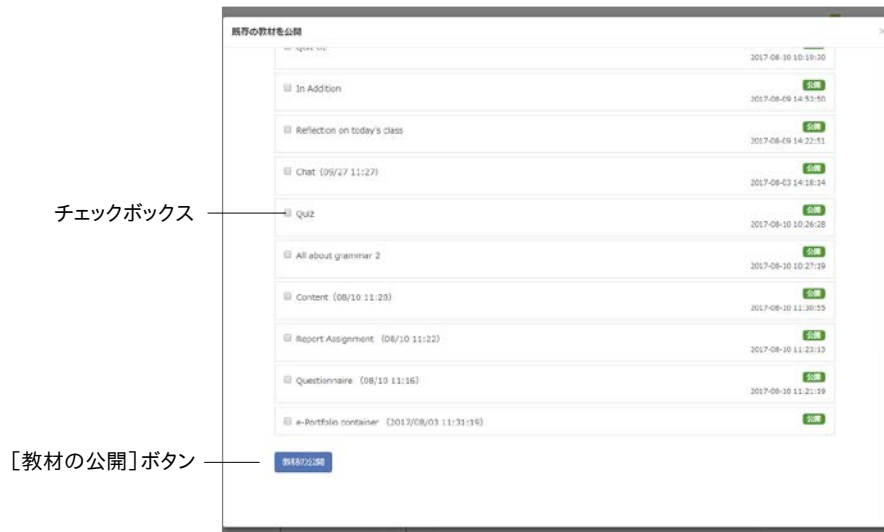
既存の教材を公開

Quiz 02
公開
2017-08-10 10:19:30

In Addition
公開
2017-08-09 14:53:50

Reflection on today's class
公開
2017-08-09 14:22:51

Chat（09/27 11:27）
公開
2017-08-03 14:18:14

チェックボックス

Quiz
公開
2017-08-10 10:26:28

All about grammar 2
公開
2017-08-10 10:27:19

Content（08/10 11:23）
公開
2017-08-10 11:30:55

Report Assignment（08/10 11:22）
公開
2017-08-10 11:23:13

Questionnaire（08/10 11:16）
公開
2017-08-10 11:21:19

e-Portfolio container（2017/08/03 11:31:15）
公開

［教材の公開］ボタン

教材の公開